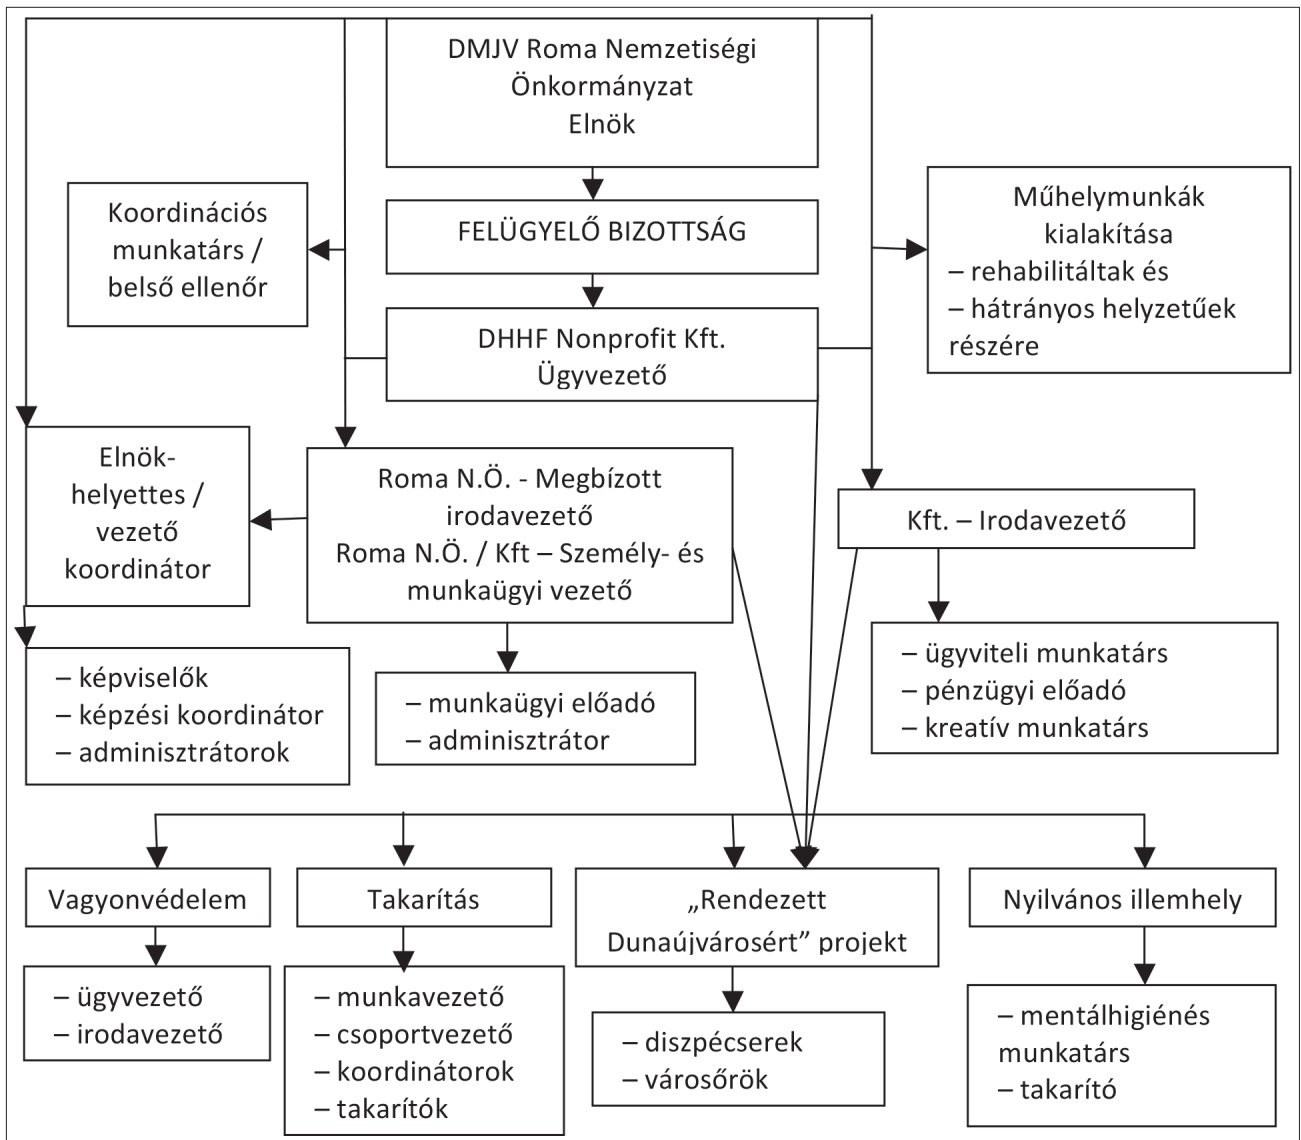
DMJV Roma Nemzetiségi Önkormányzat Elnök

FELÜGYELŐ BIZOTTSÁG

Koordinációs munkatárs / belső ellenőr

Műhelymunkák kialakítása
– rehabilitáltak és
– hátrányos helyzetűek részére

DHHF Nonprofit Kft. Ügyvezető

Elnök-helyettes / vezető koordinátor

Roma N.Ö. - Megbízott irodavezető
Roma N.Ö. / Kft – Személy- és munkaügyi vezető

Kft. – Irodavezető

– képviselők
– képzési koordinátor
– adminisztrátorok

– munkaügyi előadó
– adminisztrátor

– ügyviteli munkatárs
– pénzügyi előadó
– kreatív munkatárs

Vagyonvédelem

– ügyvezető
– irodavezető

Takarítás

– munkavezető
– csoportvezető
– koordinátorok
– takarítók

„Rendezett Dunaújvárosért" projekt

– diszpécserek
– városőrök

Nyilvános illemhely

– mentálhigiénés munkatárs
– takarító